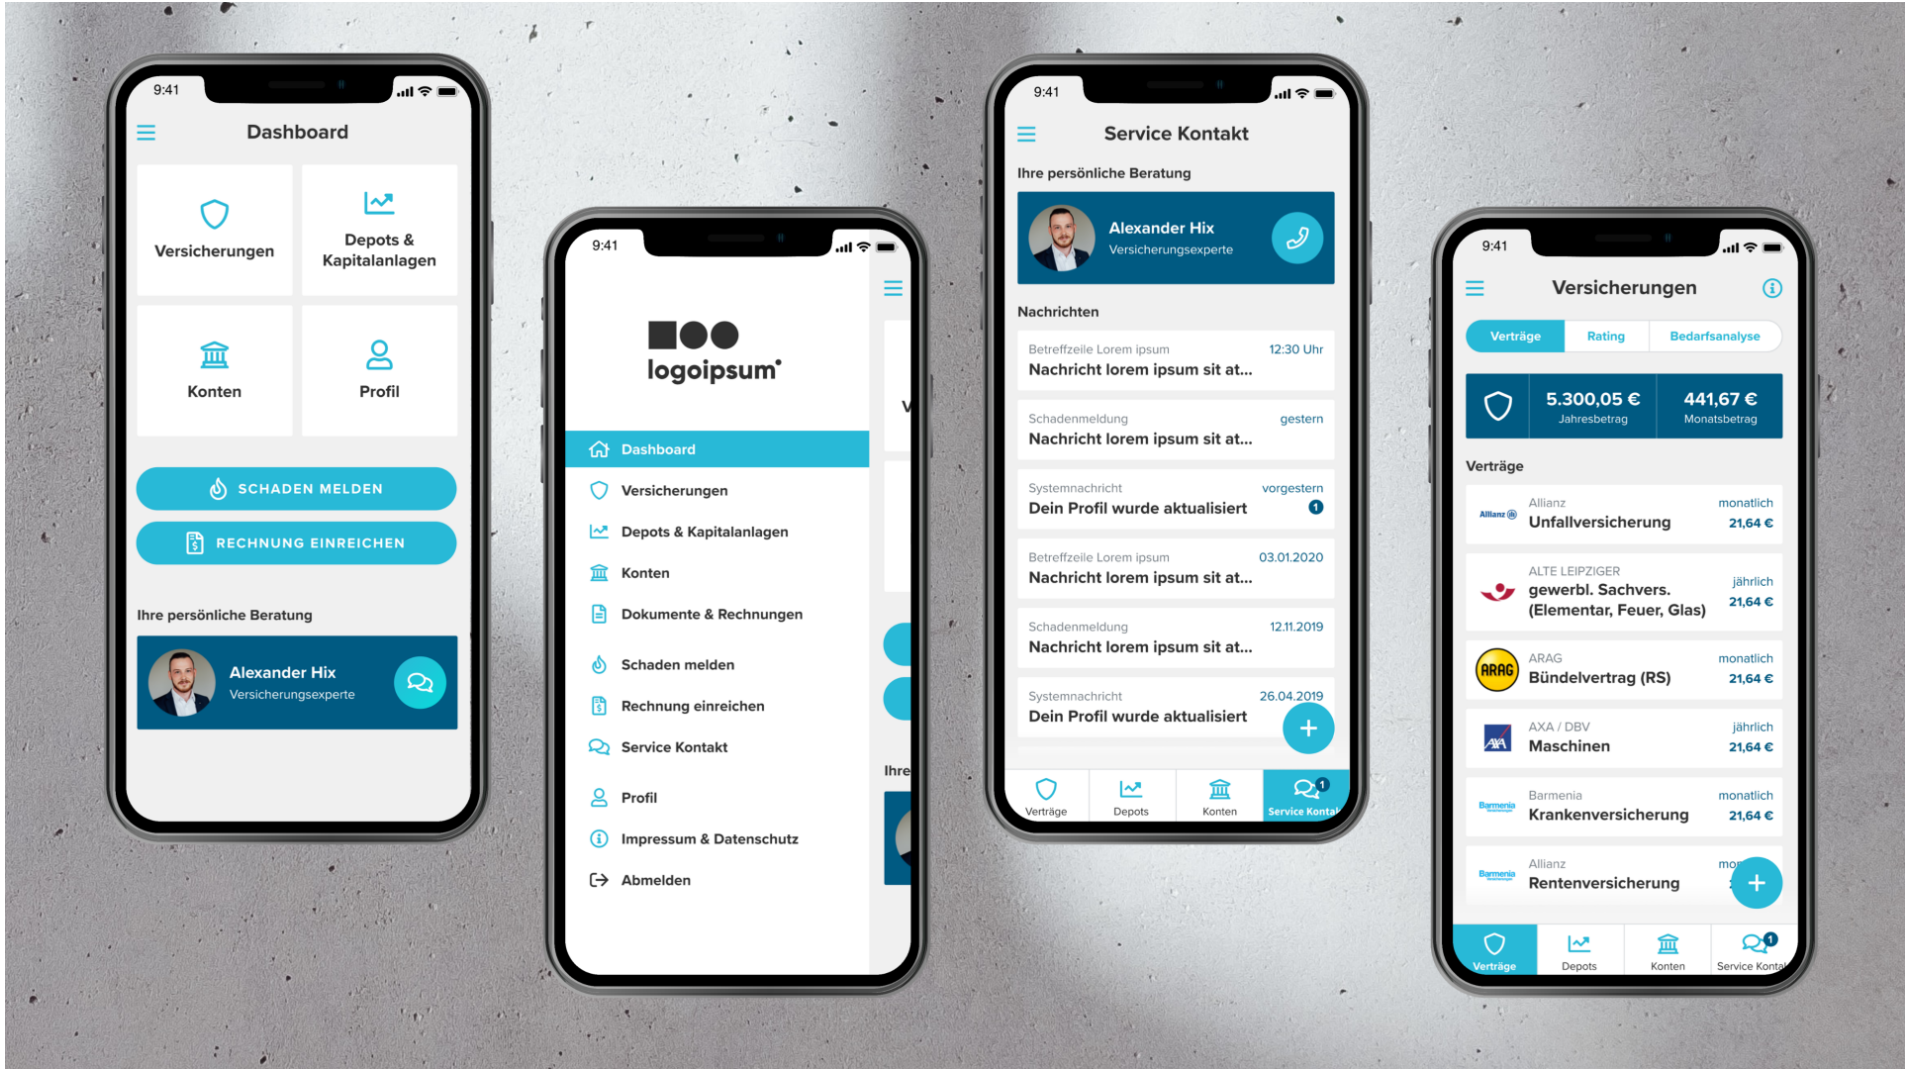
9:41

Dashboard

Versicherungen

Depots & Kapitalanlagen

Konten

Profil

SCHADEN MELDEN

RECHNUNG EINREICHEN

Ihre persönliche Beratung

Alexander Hix
Versicherungsexperte

9:41

logoipsum

Dashboard
Versicherungen
Depots & Kapitalanlagen
Konten
Dokumente & Rechnungen
Schaden melden
Rechnung einreichen
Service Kontakt
Profil
Impressum & Datenschutz
Abmelden

V

Ihre

9:41

Service Kontakt

Ihre persönliche Beratung

Alexander Hix
Versicherungsexperte

Nachrichten

Betreffzeile Lorem ipsum 12:30 Uhr
Nachricht lorem ipsum sit at...

Schadenmeldung gestern
Nachricht lorem ipsum sit at...

Systemnachricht vorgestern
Dein Profil wurde aktualisiert 1

Betreffzeile Lorem ipsum 03.01.2020
Nachricht lorem ipsum sit at...

Schadenmeldung 12.11.2019
Nachricht lorem ipsum sit at...

Systemnachricht 26.04.2019
Dein Profil wurde aktualisiert

Verträge Depots Konten Service Kontakt

9:41

Versicherungen

Verträge Rating Bedarfsanalyse

5.300,05 €
Jahresbetrag

441,67 €
Monatsbetrag

Verträge

Allianz monatlich
Unfallversicherung 21,64 €

ALTE LEIPZIGER jährlich
gewerbl. Sachvers. (Elementar, Feuer, Glas) 21,64 €

ARAG monatlich
Bündelvertrag (RS) 21,64 €

AXA / DBV jährlich
Maschinen 21,64 €

Barmenia monatlich
Krankenversicherung 21,64 €

Allianz mo
Rentenversicherung

Verträge Depots Konten Service Kontakt